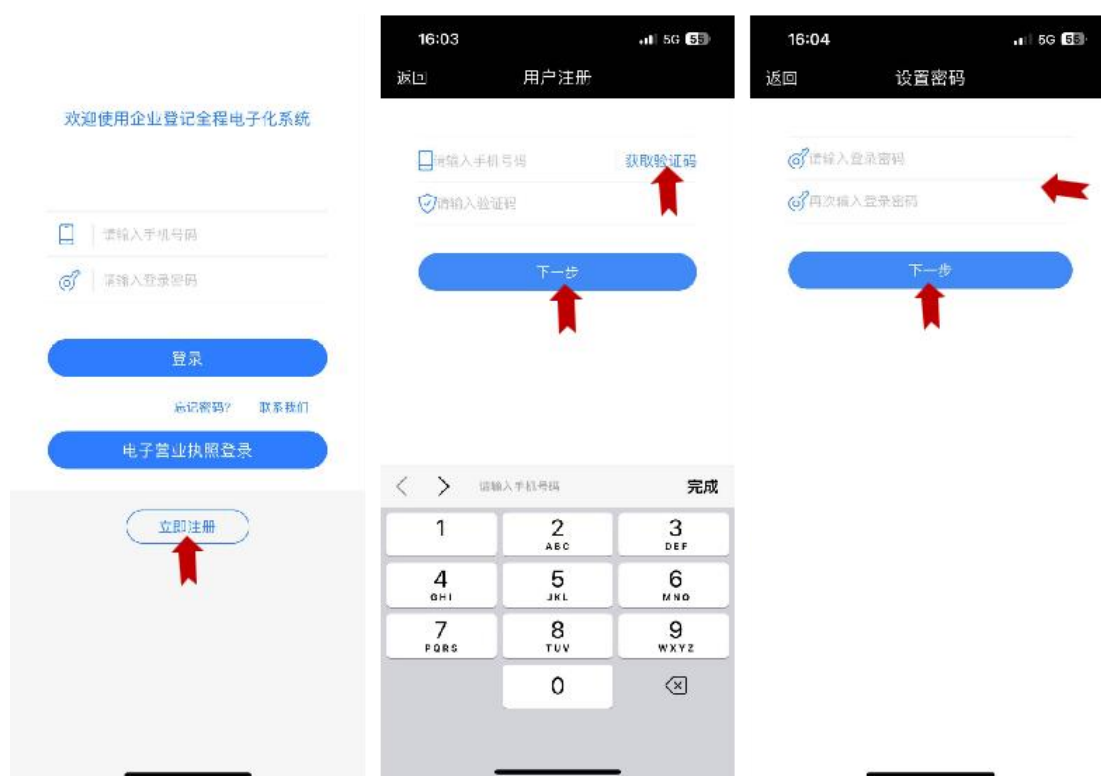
欢迎使用企业登记全程电子化系统

请输入手机号码

请输入登录密码

登录

忘记密码? 联系我们

电子营业执照登录

立即注册

16:03 5G 55

返回 用户注册

请输入手机号码 获取验证码

请输入验证码

下一步

请输入手机号码 完成

| 1 | 2 ABC | 3 DEF |
|---|---|---|
| 4 GHI | 5 JKL | 6 MNO |
| 7 PQRS | 8 TUV | 9 WXYZ |
| | 0 | |

16:04 5G 55

返回 设置密码

请输入登录密码

再次输入登录密码

下一步